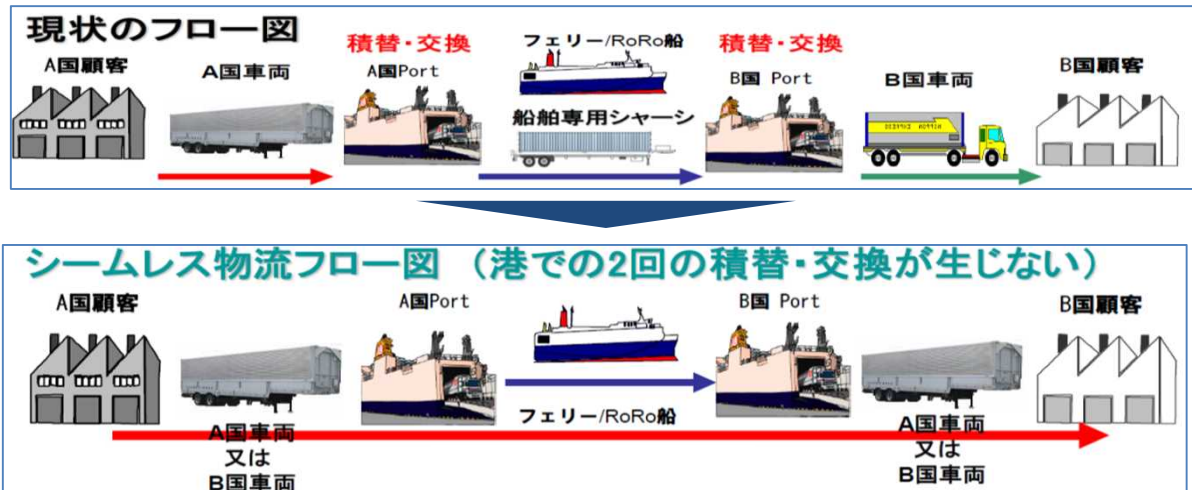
現状のフロー図

A国顧客

A国車両

積替・交換

A国Port

フェリー/RoRo船

船舶専用シャーシ

積替・交換

B国 Port

B国車両

B国顧客

シームレス物流フロー図 （港での2回の積替・交換が生じない）

A国顧客

A国Port

B国 Port

B国顧客

A国車両
又は
B国車両

フェリー/RoRo船

A国車両
又は
B国車両